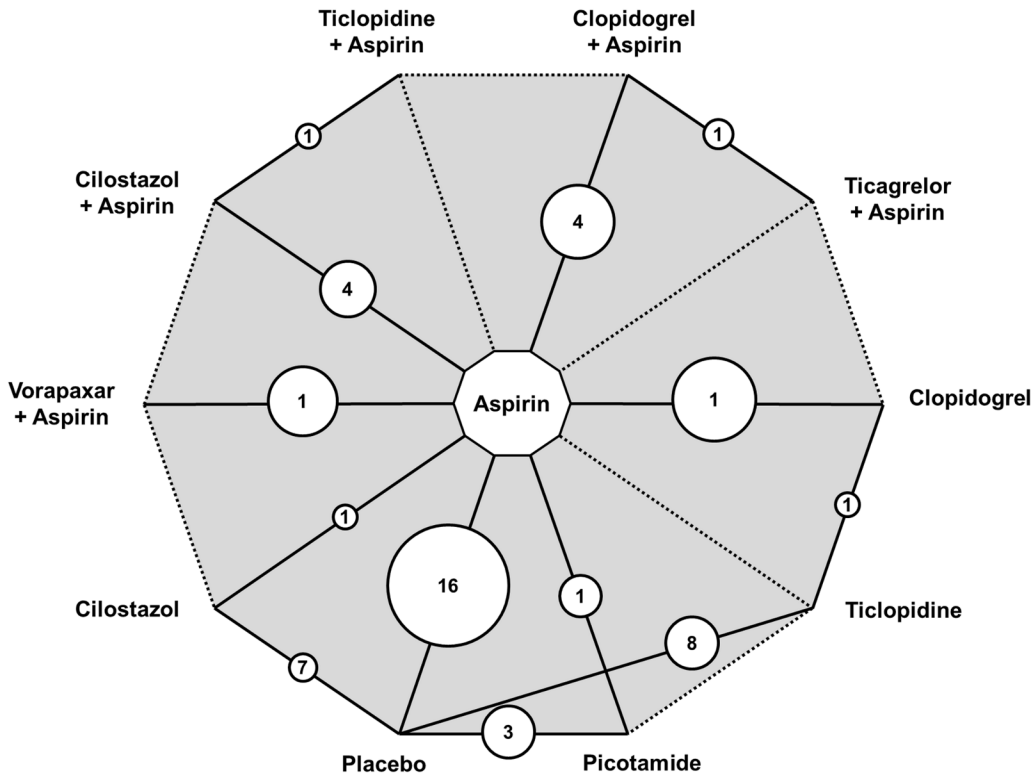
Ticlopidine + Aspirin

Clopidogrel + Aspirin

Cilostazol + Aspirin

Ticagrelor + Aspirin

Vorapaxar + Aspirin

Aspirin

Clopidogrel

Cilostazol

Ticlopidine

Placebo

Picotamide

1

1

4

4

1

1

1

1

16

1

8

7

3